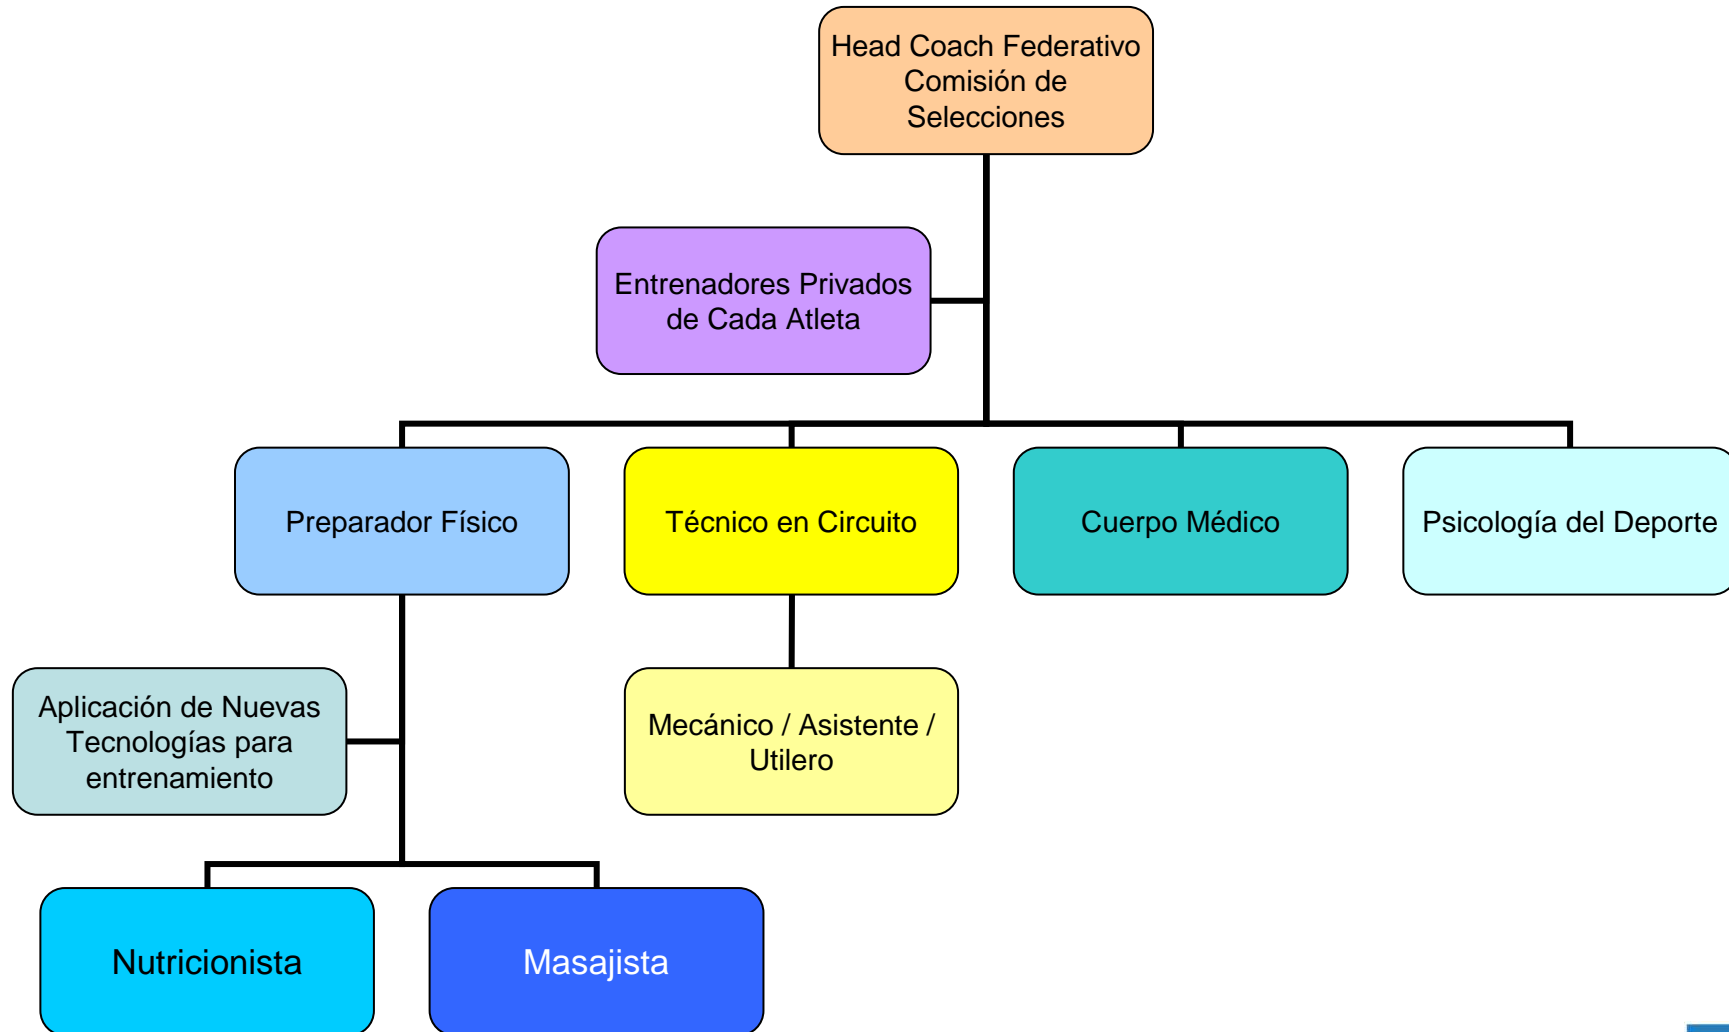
Head Coach Federativo
Comisión de
Selecciones

Entrenadores Privados
de Cada Atleta

Preparador Físico

Técnico en Circuito

Cuerpo Médico

Psicología del Deporte

Aplicación de Nuevas
Tecnologías para
entrenamiento

Mecánico / Asistente /
Utilero

Nutricionista

Masajista